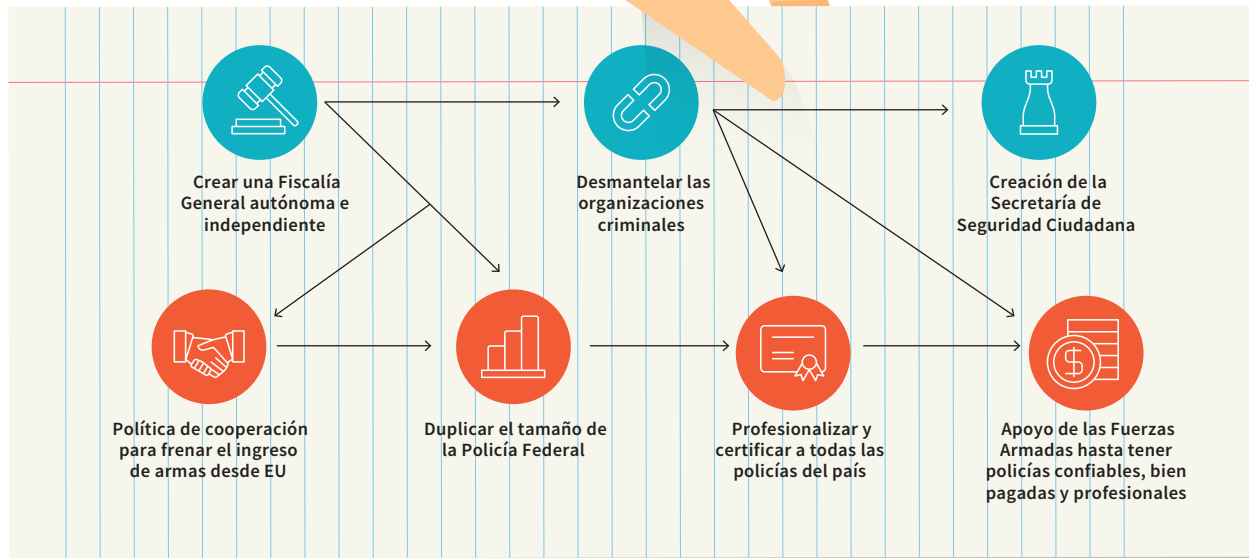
Crear una Fiscalía General autónoma e independiente

Desmantelar las organizaciones criminales

Creación de la Secretaría de Seguridad Ciudadana

Política de cooperación para frenar el ingreso de armas desde EU

Duplicar el tamaño de la Policía Federal

Profesionalizar y certificar a todas las policías del país

Apoyo de las Fuerzas Armadas hasta tener policías confiables, bien pagadas y profesionales